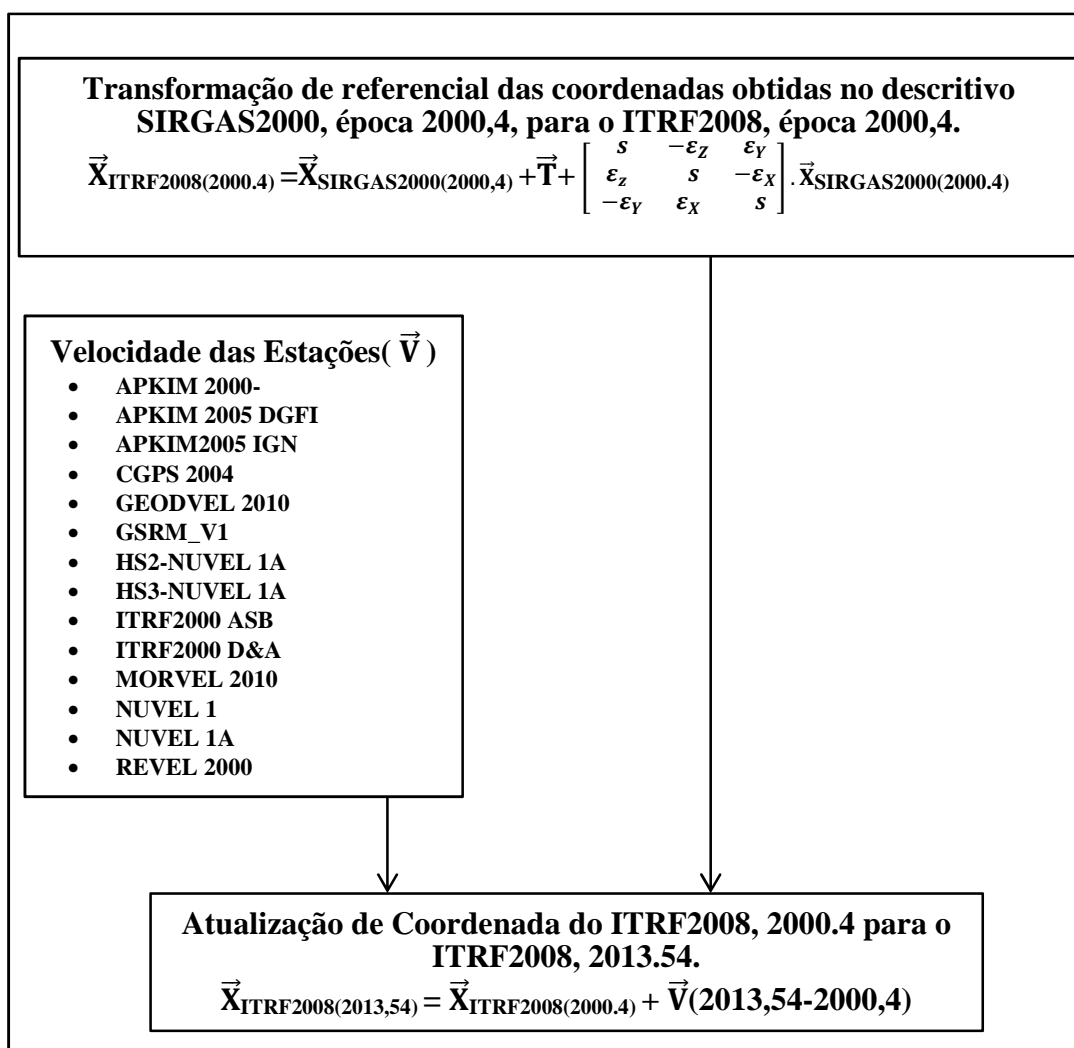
Transformação de referencial das coordenadas obtidas no descritivo SIRGAS2000, época 2000,4, para o ITRF2008, época 2000,4.

$\vec{X}_{ITRF2008(2000.4)} = \vec{X}_{SIRGAS2000(2000,4)} + \vec{T} + \begin{bmatrix} s & -\varepsilon_Z & \varepsilon_Y \\ \varepsilon_z & s & -\varepsilon_X \\ -\varepsilon_Y & \varepsilon_X & s \end{bmatrix} . \vec{X}_{SIRGAS2000(2000.4)}$

Velocidade das Estações( $\vec{V}$ )

- APKIM 2000-
- APKIM 2005 DGFI
- APKIM2005 IGN
- CGPS 2004
- GEODVEL 2010
- GSRM_V1
- HS2-NUVEL 1A
- HS3-NUVEL 1A
- ITRF2000 ASB
- ITRF2000 D&A
- MORVEL 2010
- NUVEL 1
- NUVEL 1A
- REVEL 2000

Atualização de Coordenada do ITRF2008, 2000.4 para o ITRF2008, 2013.54.

$\vec{X}_{ITRF2008(2013,54)} = \vec{X}_{ITRF2008(2000.4)} + \vec{V}(2013,54-2000,4)$